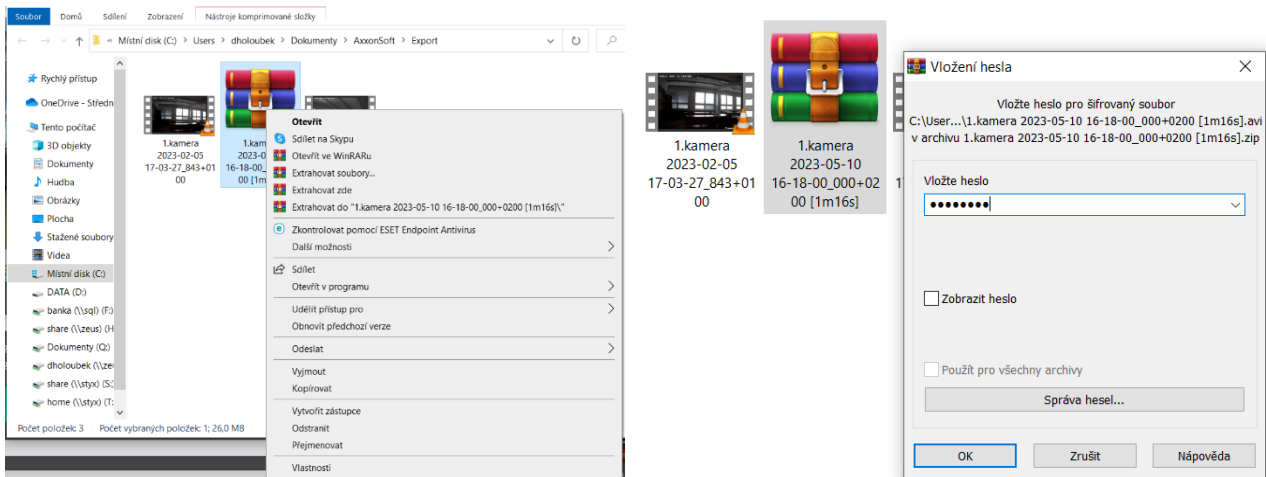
Soubor Domů Sdílení Zobrazení Nástroje komprimované složky

« Místní disk (C:) > Users > dholoubek > Dokumenty > AxxonSoft > Export

Rychlý přístup
OneDrive - Středn
Tento počítač
3D objekty
Dokumenty
Hudba
Obrázky
Plocha
Stažené soubory
Videa
Místní disk (C:)
DATA (D:)
banka (\\sql) (F:)
share (\\zeus) (H
Dokumenty (Q:)
dholoubek (\\zeu
share (\\styx) (S:)
home (\\styx) (T:

1.kamera 2023-02-05 17-03-27_843+0100

1.kam 2023-0 16-18-00_ 00 [1m1

Otevřít
Sdílet na Skypu
Otevřít ve WinRARu
Extrahovat soubory...
Extrahovat zde
Extrahovat do "1.kamera 2023-05-10 16-18-00_000+0200 [1m16s]\"
Zkontrolovat pomocí ESET Endpoint Antivirus
Další možnosti
Sdílet
Otevřít v programu
Udělit přístup pro
Obnovit předchozí verze
Odeslat
Vyjmout
Kopírovat
Vytvořit zástupce
Odstranit
Přejmenovat
Vlastnosti

Počet položek: 3 Počet vybraných položek: 1; 26,0 MB

1.kamera 2023-02-05 17-03-27_843+0100

1.kamera 2023-05-10 16-18-00_000+0200 [1m16s]

Vložení hesla

Vložte heslo pro šifrovaný soubor
C:\User...\1.kamera 2023-05-10 16-18-00_000+0200 [1m16s].avi
v archivu 1.kamera 2023-05-10 16-18-00_000+0200 [1m16s].zip

Vložte heslo
••••••••

Zobrazit heslo

Použít pro všechny archivy

Správa hesel...

OK Zrušit Nápověda